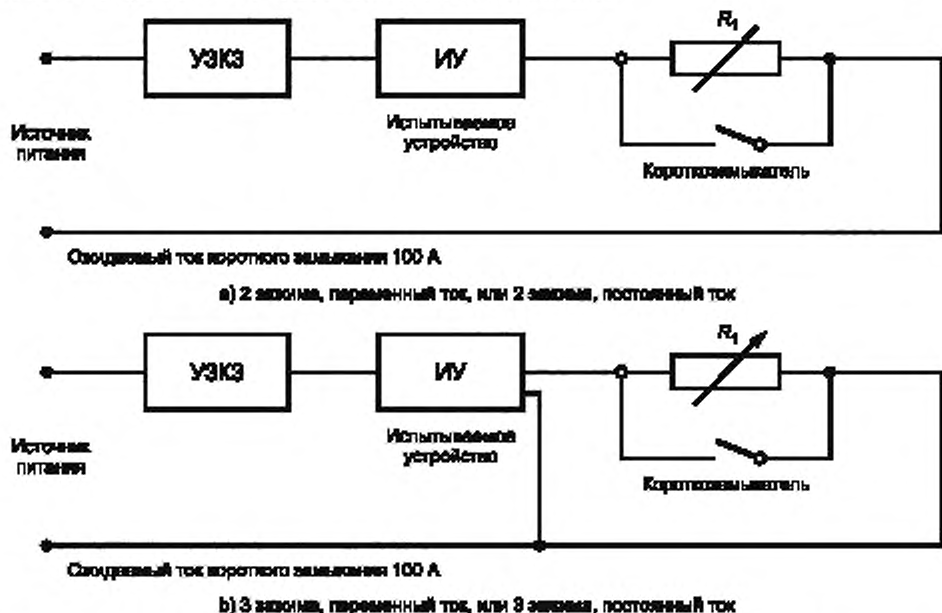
УЗКЗ

ИУ

$R_1$

Источник питания

Испытываемое устройство

Короткозамыкатель

Создаваемый ток короткого замыкания 100 А

а) 2 зажима, переменный ток, или 2 зажима, постоянный ток

УЗКЗ

ИУ

$R_1$

Источник питания

Испытываемое устройство

Короткозамыкатель

Создаваемый ток короткого замыкания 100 А

b) 3 зажима, переменный ток, или 3 зажима, постоянный ток